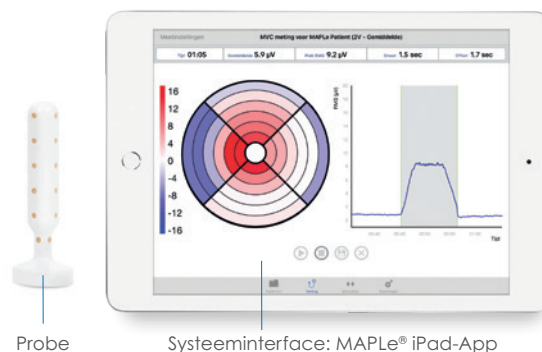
Meetinstellingen

MVC meting voor MAPLe Patient (2V - Gemiddelde)

Tijd 01:05

Gemiddelde 5.9 µV

Piek Gem. 9.2 µV

Onset 1.5 sec

Offset 1.7 sec

16
12
8
4
0
-4
-8
-12
-16

RMS (µV)

Tijd

Probe

Systeeminterface: MAPLe® iPad-App